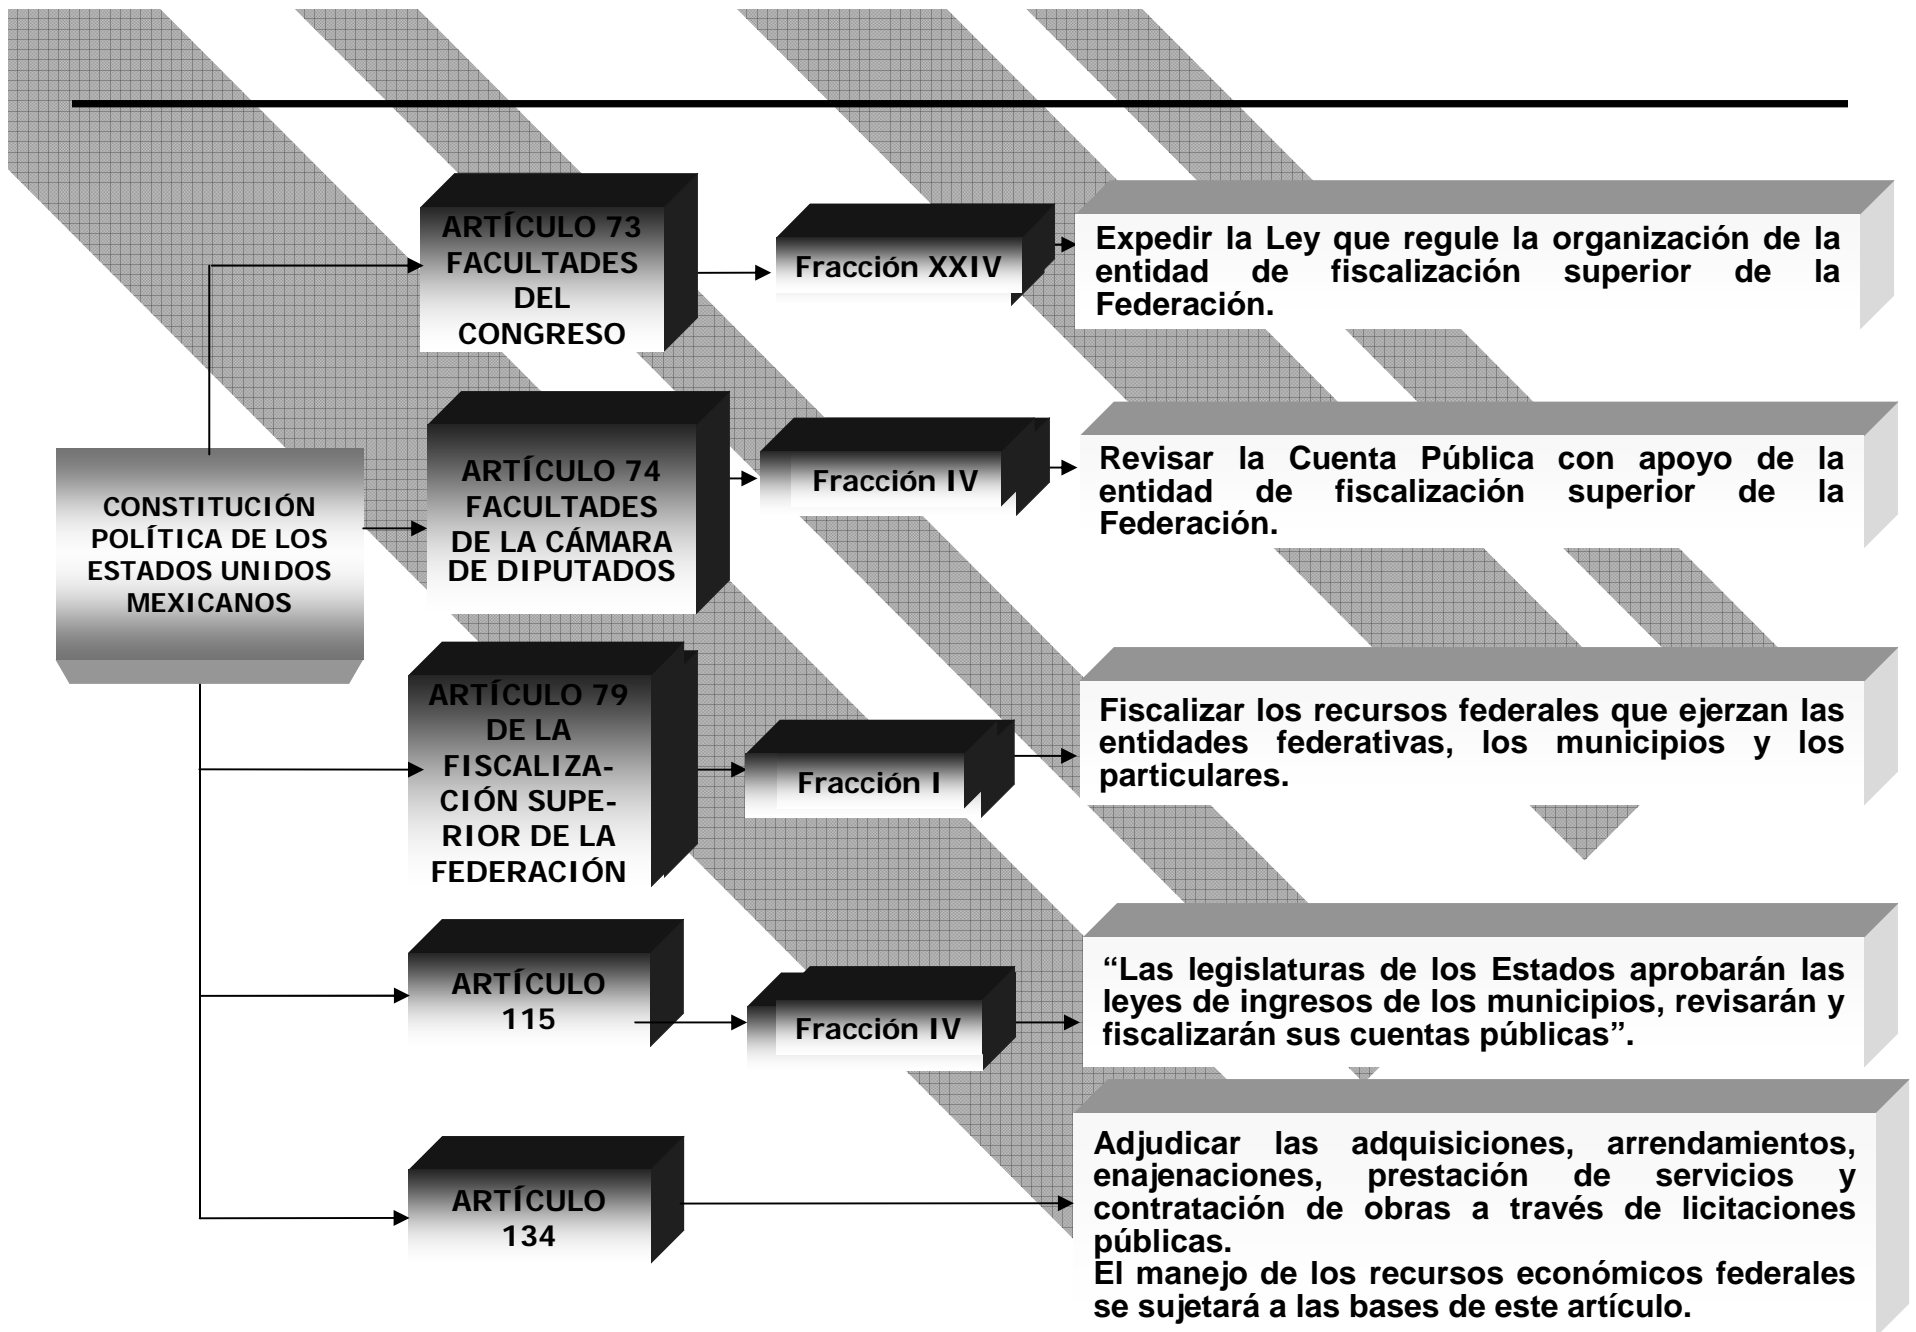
CONSTITUCIÓN POLÍTICA DE LOS ESTADOS UNIDOS MEXICANOS

ARTÍCULO 73 FACULTADES DEL CONGRESO

Fracción XXIV

Expedir la Ley que regule la organización de la entidad de fiscalización superior de la Federación.

ARTÍCULO 74 FACULTADES DE LA CÁMARA DE DIPUTADOS

Fracción IV

Revisar la Cuenta Pública con apoyo de la entidad de fiscalización superior de la Federación.

ARTÍCULO 79 DE LA FISCALIZACIÓN SUPERIOR DE LA FEDERACIÓN

Fracción I

Fiscalizar los recursos federales que ejerzan las entidades federativas, los municipios y los particulares.

ARTÍCULO 115

Fracción IV

“Las legislaturas de los Estados aprobarán las leyes de ingresos de los municipios, revisarán y fiscalizarán sus cuentas públicas”.

ARTÍCULO 134

Adjudicar las adquisiciones, arrendamientos, enajenaciones, prestación de servicios y contratación de obras a través de licitaciones públicas.
El manejo de los recursos económicos federales se sujetará a las bases de este artículo.